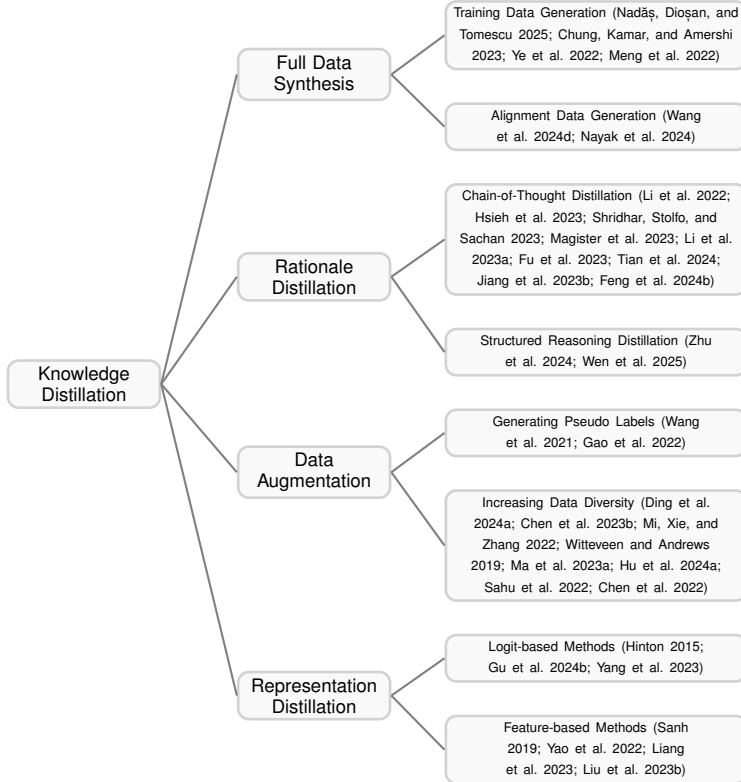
Knowledge Distillation

Full Data Synthesis

Training Data Generation (Nadăș, Dioșan, and Tomescu 2025; Chung, Kamar, and Amershi 2023; Ye et al. 2022; Meng et al. 2022)

Alignment Data Generation (Wang et al. 2024d; Nayak et al. 2024)

Rationale Distillation

Chain-of-Thought Distillation (Li et al. 2022; Hsieh et al. 2023; Shridhar, Stolfo, and Sachan 2023; Magister et al. 2023; Li et al. 2023a; Fu et al. 2023; Tian et al. 2024; Jiang et al. 2023b; Feng et al. 2024b)

Structured Reasoning Distillation (Zhu et al. 2024; Wen et al. 2025)

Data Augmentation

Generating Pseudo Labels (Wang et al. 2021; Gao et al. 2022)

Increasing Data Diversity (Ding et al. 2024a; Chen et al. 2023b; Mi, Xie, and Zhang 2022; Witteveen and Andrews 2019; Ma et al. 2023a; Hu et al. 2024a; Sahu et al. 2022; Chen et al. 2022)

Representation Distillation

Logit-based Methods (Hinton 2015; Gu et al. 2024b; Yang et al. 2023)

Feature-based Methods (Sanh 2019; Yao et al. 2022; Liang et al. 2023; Liu et al. 2023b)